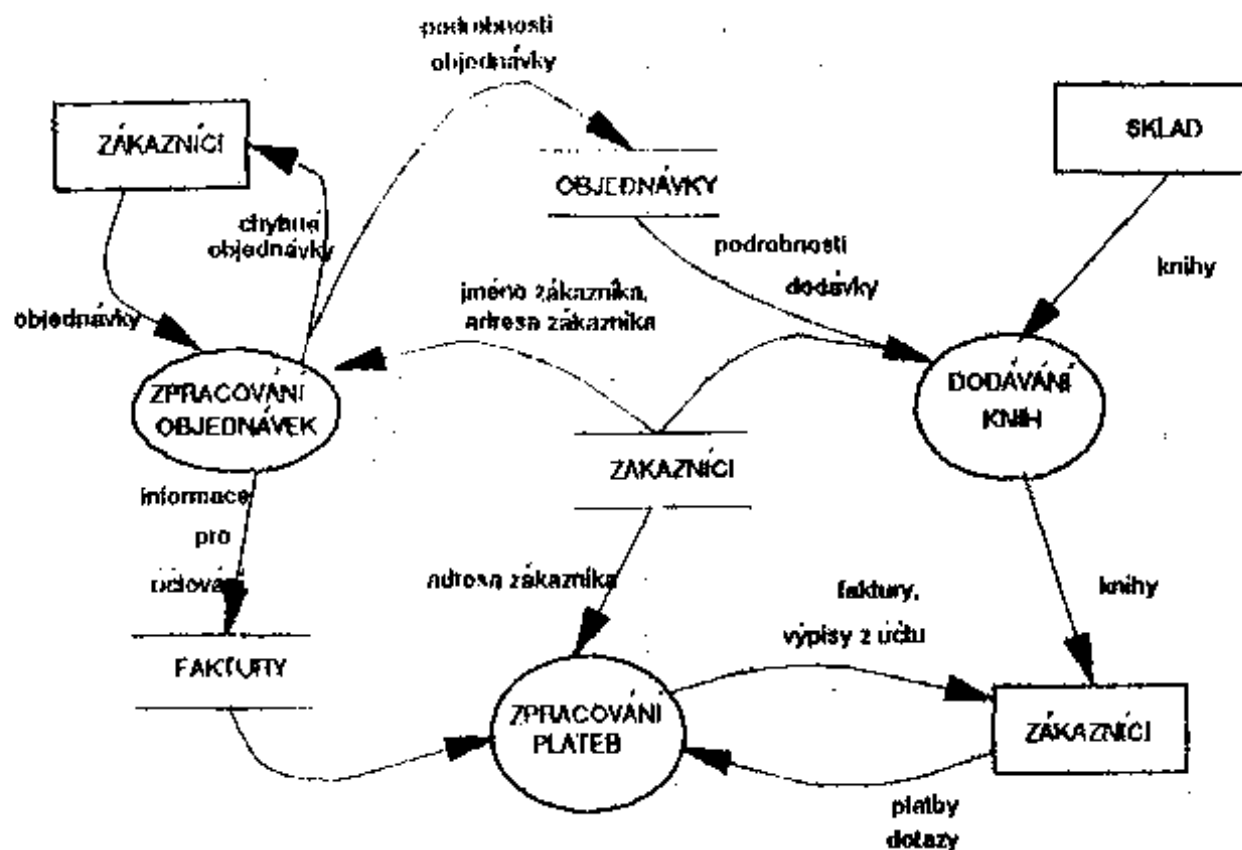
podrobnosti objednávky

ZÁKAZNÍCI

OBJEDNÁVKY

SKLAD

chybné objednávky

podrobnosti dodávky

knihy

objednávky

jméno zákazníka, adresa zákazníka

ZPRACOVÁNÍ OBJEDNÁVEK

DODÁVÁNÍ KNIH

ZÁKAZNÍCI

informace pro účtování

adresa zákazníka

faktury, výpisy z účtu

knihy

FAKTURY

ZPRACOVÁNÍ PLATEB

ZÁKAZNÍCI

platby dotazy